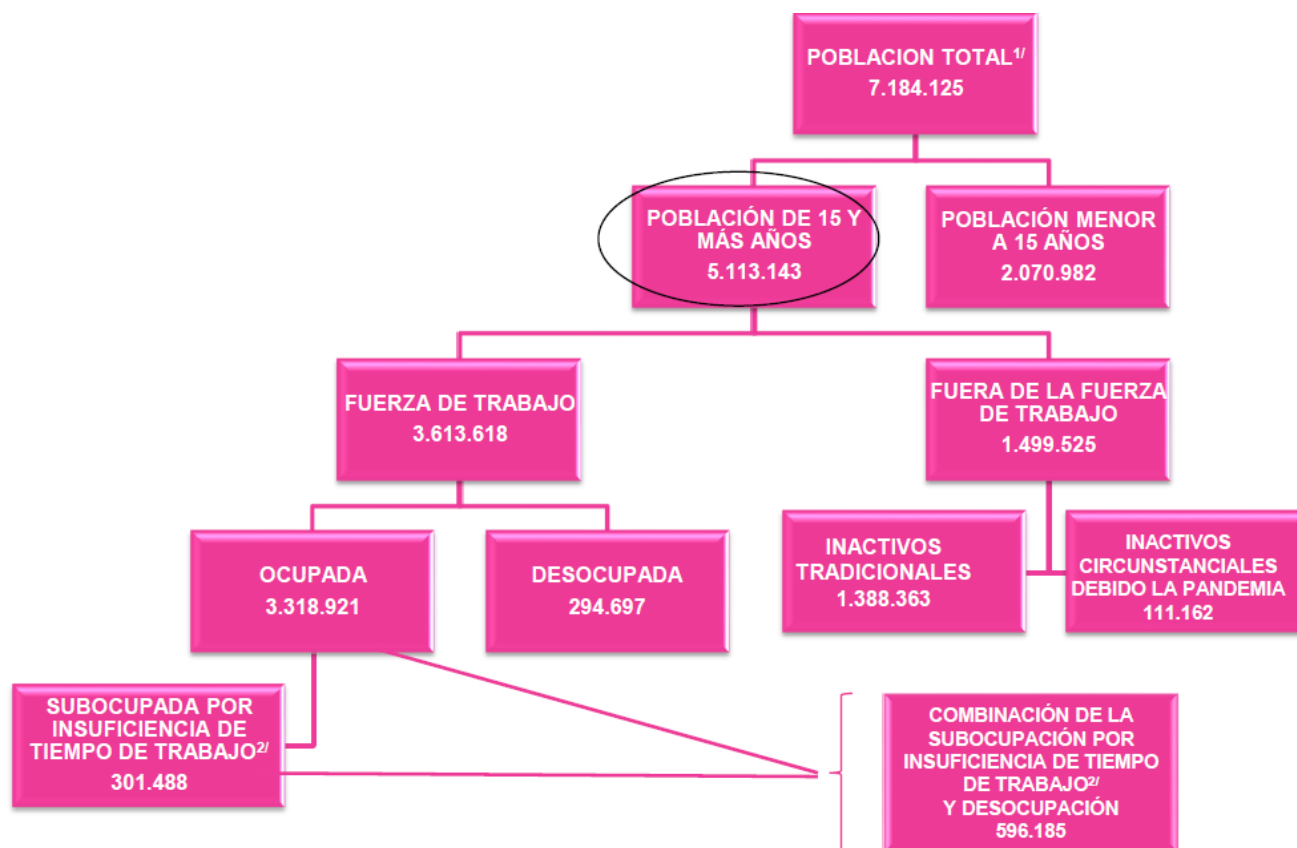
POBLACION TOTAL$^{1/}$
7.184.125

POBLACIÓN DE 15 Y MÁS AÑOS
5.113.143

POBLACIÓN MENOR A 15 AÑOS
2.070.982

FUERZA DE TRABAJO
3.613.618

FUERA DE LA FUERZA DE TRABAJO
1.499.525

OCUPADA
3.318.921

DESOCUPADA
294.697

INACTIVOS TRADICIONALES
1.388.363

INACTIVOS CIRCUNSTANCIALES DEBIDO LA PANDEMIA
111.162

SUBOCUPADA POR INSUFICIENCIA DE TIEMPO DE TRABAJO$^{2/}$
301.488

COMBINACIÓN DE LA SUBOCUPACIÓN POR INSUFICIENCIA DE TIEMPO DE TRABAJO$^{2/}$
Y DESOCUPACIÓN
596.185